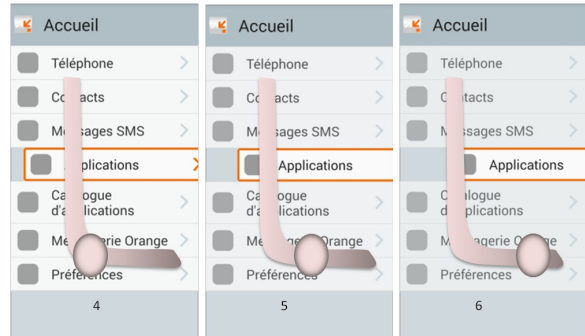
Accueil
Téléphone
Co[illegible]acts
Me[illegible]sages SMS
Applications
Ca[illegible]logue d'a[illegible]plications
Me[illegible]agerie Orange
Préférences
4

Accueil
Téléphone
Co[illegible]acts
Me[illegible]sages SMS
Applications
Ca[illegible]logue d'a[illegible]plications
Me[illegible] Orange
Préférences
5

Accueil
Téléphone
C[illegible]tacts
M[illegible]ssages SMS
Applications
C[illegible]logue d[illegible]plications
M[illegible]agerie O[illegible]ge
Préférences
6